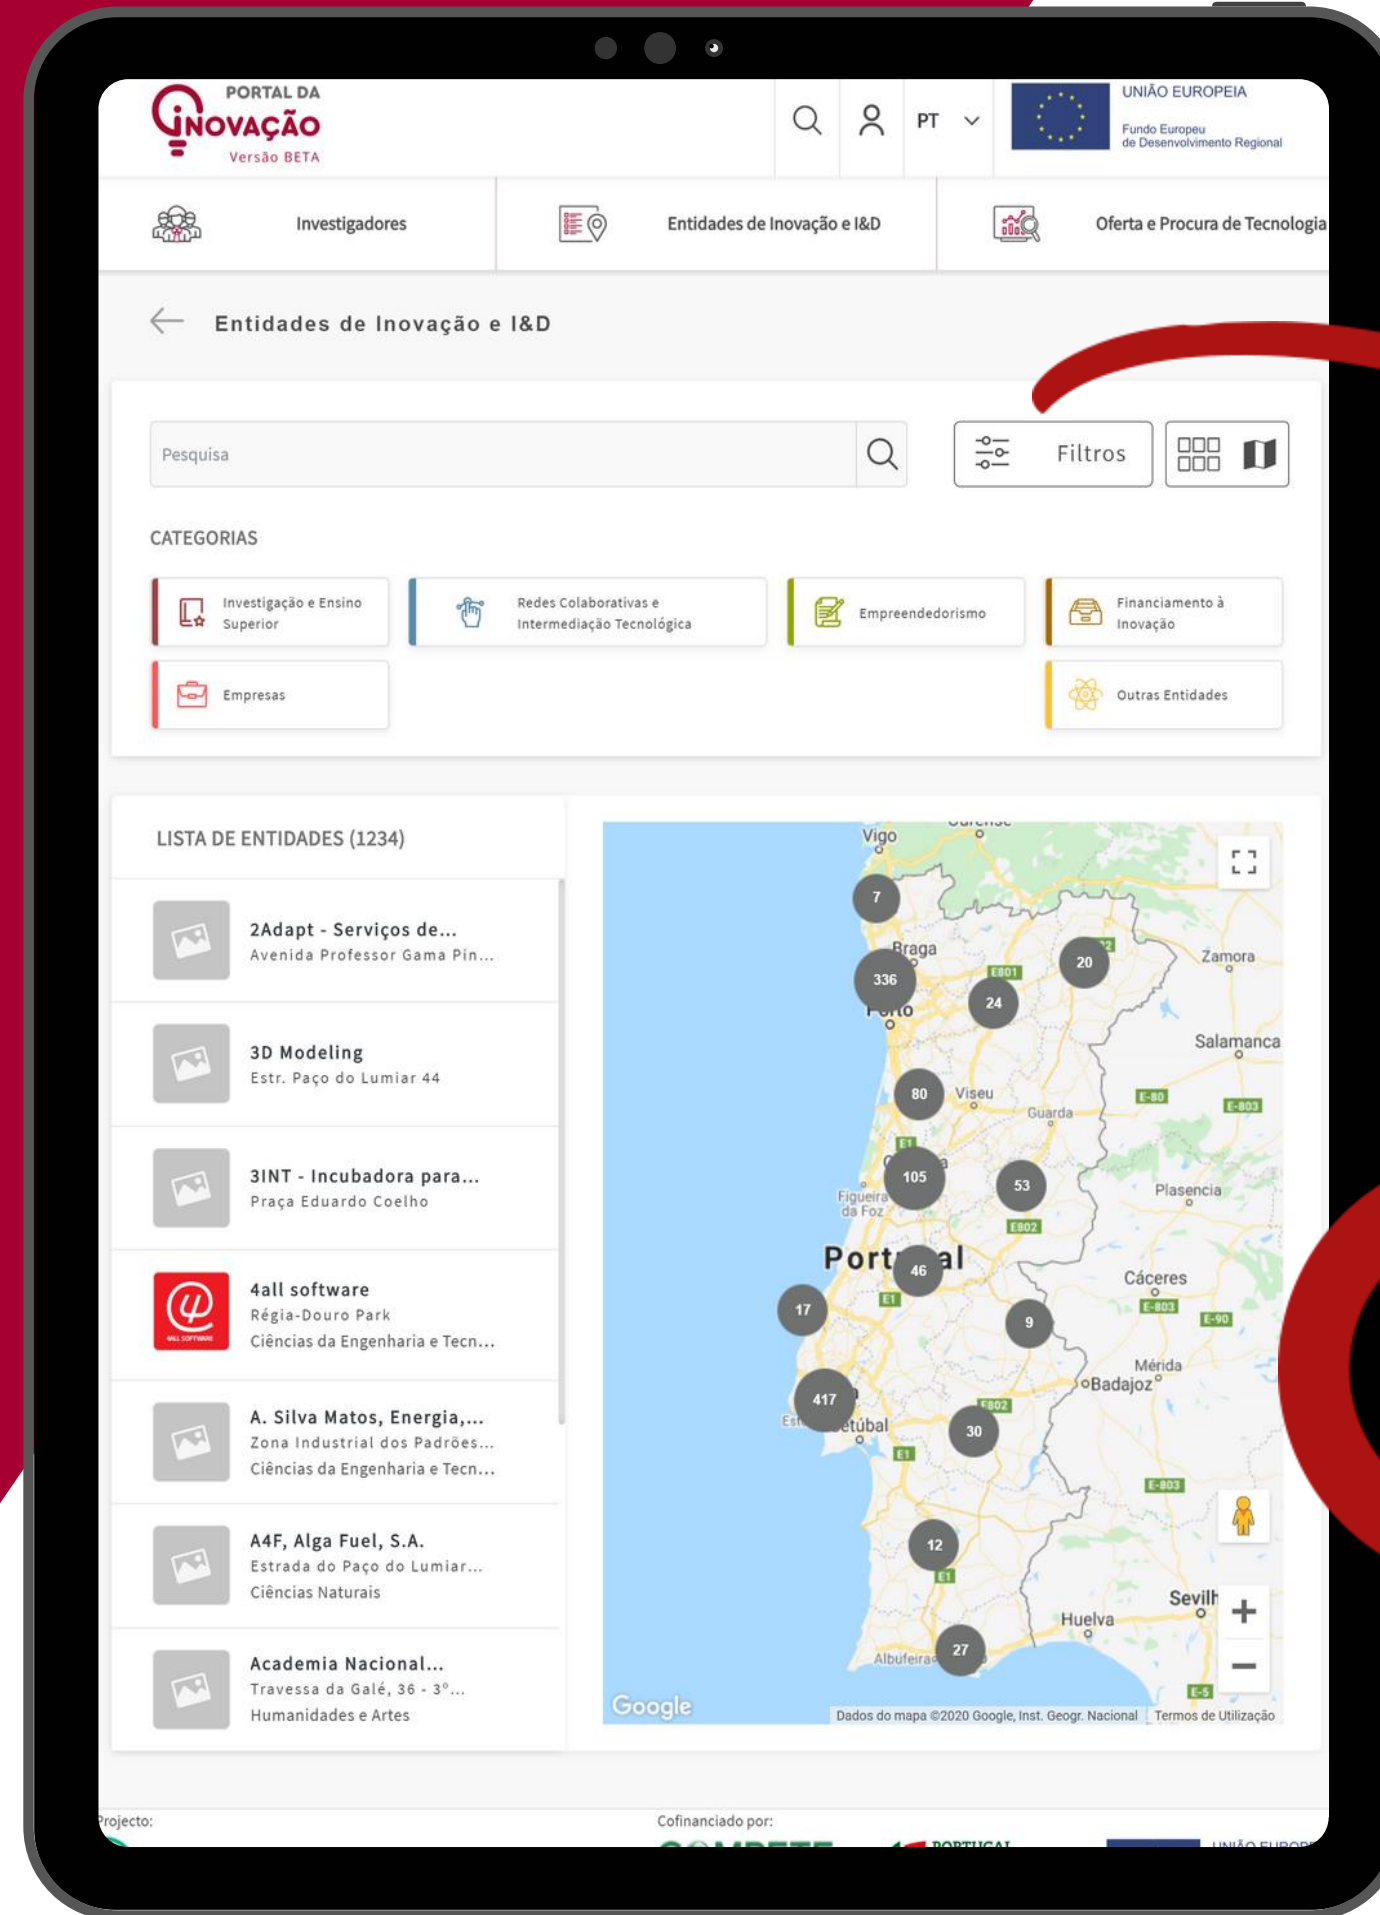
PORTAL DA INOVAÇÃO
Versão BETA

PT

UNIÃO EUROPEIA
Fundo Europeu de Desenvolvimento Regional

Investigadores

Entidades de Inovação e I&D

Oferta e Procura de Tecnologia

Entidades de Inovação e I&D

Pesquisa

Filtros

CATEGORIAS

Investigação e Ensino Superior

Redes Colaborativas e Intermediação Tecnológica

Empreendedorismo

Financiamento à Inovação

Empresas

Outras Entidades

LISTA DE ENTIDADES (1234)

2Adapt - Serviços de...
Avenida Professor Gama Pin...

3D Modeling
Estr. Paço do Lumiar 44

3INT - Incubadora para...
Praça Eduardo Coelho

4all software
Régia-Douro Park
Ciências da Engenharia e Tecn...

A. Silva Matos, Energia,...
Zona Industrial dos Padrões...
Ciências da Engenharia e Tecn...

A4F, Alga Fuel, S.A.
Estrada do Paço do Lumiar...
Ciências Naturais

Academia Nacional...
Travessa da Galé, 36 - 3°...
Humanidades e Artes

Vigo
7
Braga
336
Porto
24
20
Zamora
Salamanca
80
Viseu
Guarda
105
53
Figueira da Foz
Plasencia
Portugal
46
17
9
Cáceres
Mérida
Badajoz
417
Setúbal
30
12
27
Albufeira
Huelva
Sevilh
E801
E-80
E-803
E1
E802
E-90
E-5
Google
Dados do mapa ©2020 Google, Inst. Geogr. Nacional
Termos de Utilização

Projecto:
Cofinanciado por: